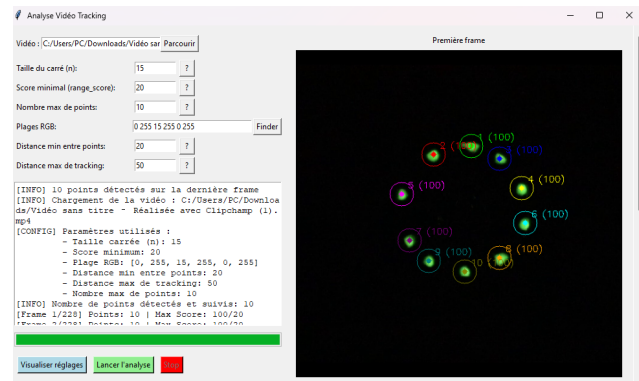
Analyse Vidéo Tracking

Vidéo : C:/Users/PC/Downloads/Vidéo sar Parcourir

Taille du carré (n): 15 ?

Score minimal (range_score): 20 ?

Nombre max de points: 10 ?

Plages RGB: 0 255 15 255 0 255 Finder

Distance min entre points: 20 ?

Distance max de tracking: 50 ?

[INFO] 10 points détectés sur la dernière frame
[INFO] Chargement de la vidéo : C:/Users/PC/Downloads/Vidéo sans titre - Réalisée avec Clipchamp (1).mp4
[CONFIG] Paramètres utilisés :
- Taille carrée (n): 15
- Score minimum: 20
- Plage RGB: [0, 255, 15, 255, 0, 255]
- Distance min entre points: 20
- Distance max de tracking: 50
- Nombre max de points: 10
[INFO] Nombre de points détectés et suivis: 10
[Frame 1/228] Points: 10 | Max Score: 100/20
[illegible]

Visualiser réglages Lancer l'analyse Stop

Première frame

1 (100)
2 (100)
3 (100)
4 (100)
5 (100)
6 (100)
7 (100)
8 (100)
9 (100)
10 (100)